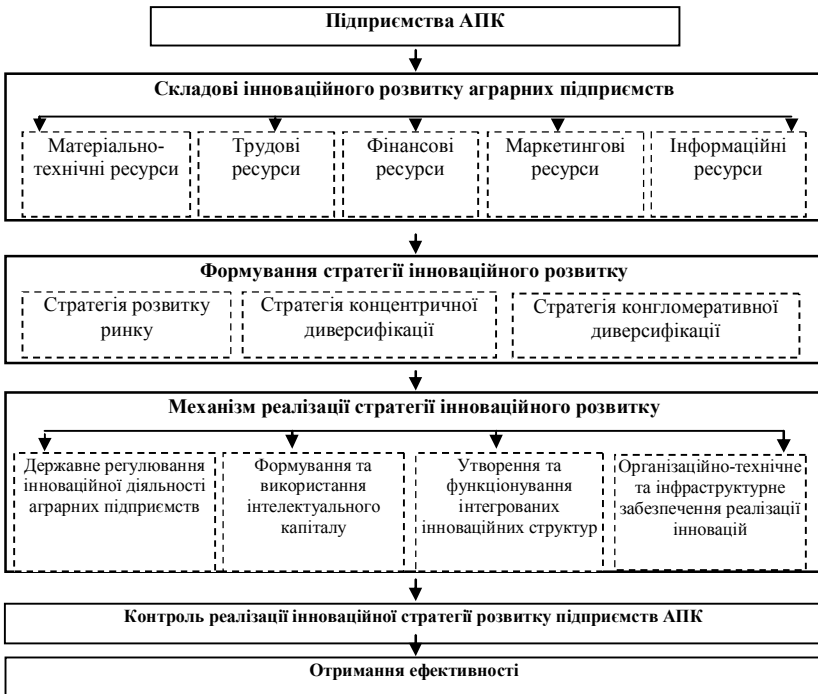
Підприємства АПК

Складові інноваційного розвитку аграрних підприємств

Матеріально-технічні ресурси

Трудові ресурси

Фінансові ресурси

Маркетингові ресурси

Інформаційні ресурси

Формування стратегії інноваційного розвитку

Стратегія розвитку ринку

Стратегія концентричної диверсифікації

Стратегія конгломеративної диверсифікації

Механізм реалізації стратегії інноваційного розвитку

Державне регулювання інноваційної діяльності аграрних підприємств

Формування та використання інтелектуального капіталу

Утворення та функціонування інтегрованих інноваційних структур

Організаційно-технічне та інфраструктурне забезпечення реалізації інновацій

Контроль реалізації інноваційної стратегії розвитку підприємств АПК

Отримання ефективності